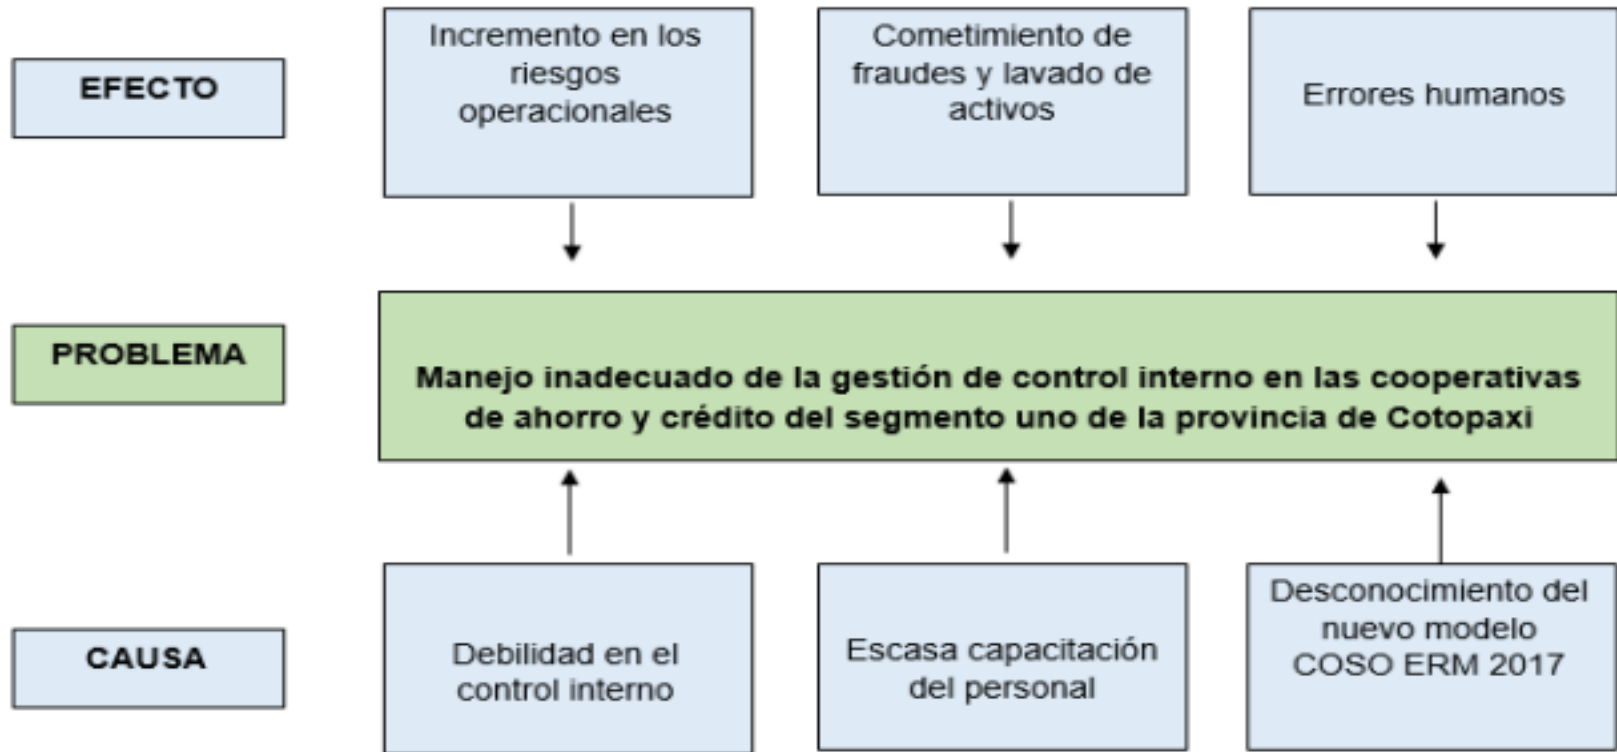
EFECTO

Incremento en los riesgos operacionales

Cometimiento de fraudes y lavado de activos

Errores humanos

PROBLEMA

Manejo inadecuado de la gestión de control interno en las cooperativas de ahorro y crédito del segmento uno de la provincia de Cotopaxi

CAUSA

Debilidad en el control interno

Escasa capacitación del personal

Desconocimiento del nuevo modelo COSO ERM 2017